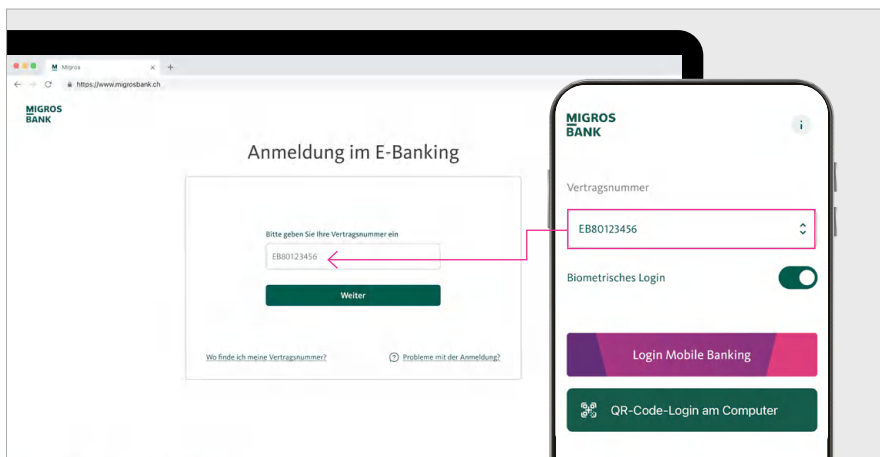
M Migros
https://www.migrosbank.ch

MIGROS BANK

Anmeldung im E-Banking

Bitte geben Sie Ihre Vertragsnummer ein

EB80123456

Weiter

Wo finde ich meine Vertragsnummer?

Probleme mit der Anmeldung?

MIGROS BANK

i

Vertragsnummer

EB80123456

Biometrisches Login

Login Mobile Banking

QR-Code-Login am Computer